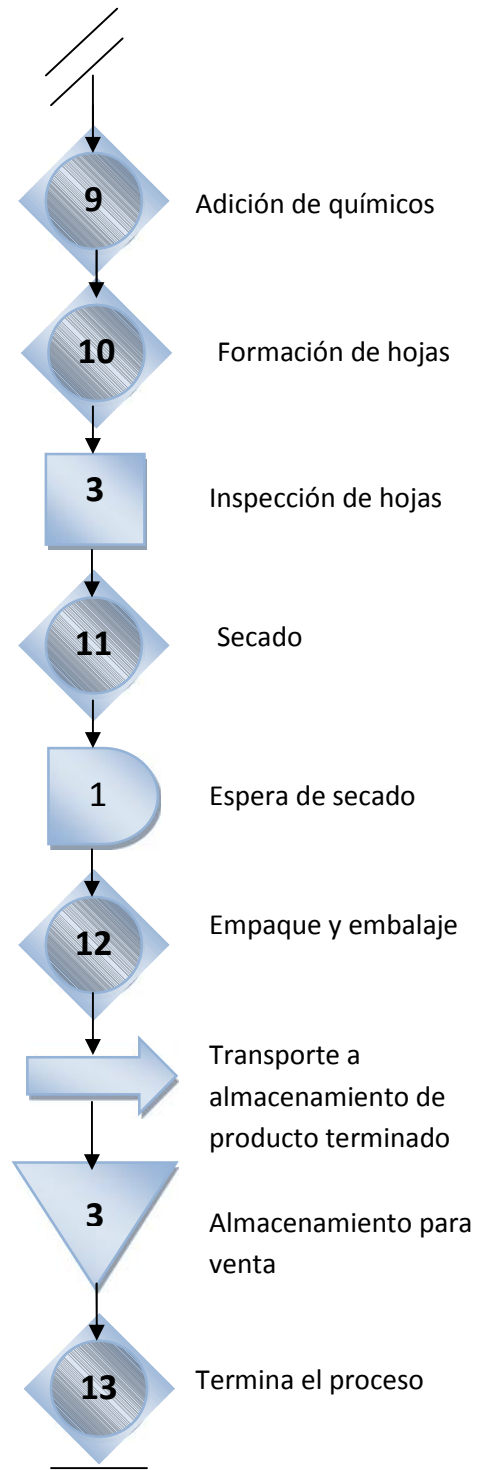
9 Adición de químicos

10 Formación de hojas

3 Inspección de hojas

11 Secado

1 Espera de secado

12 Empaque y embalaje

Transporte a almacenamiento de producto terminado

3 Almacenamiento para venta

13 Termina el proceso